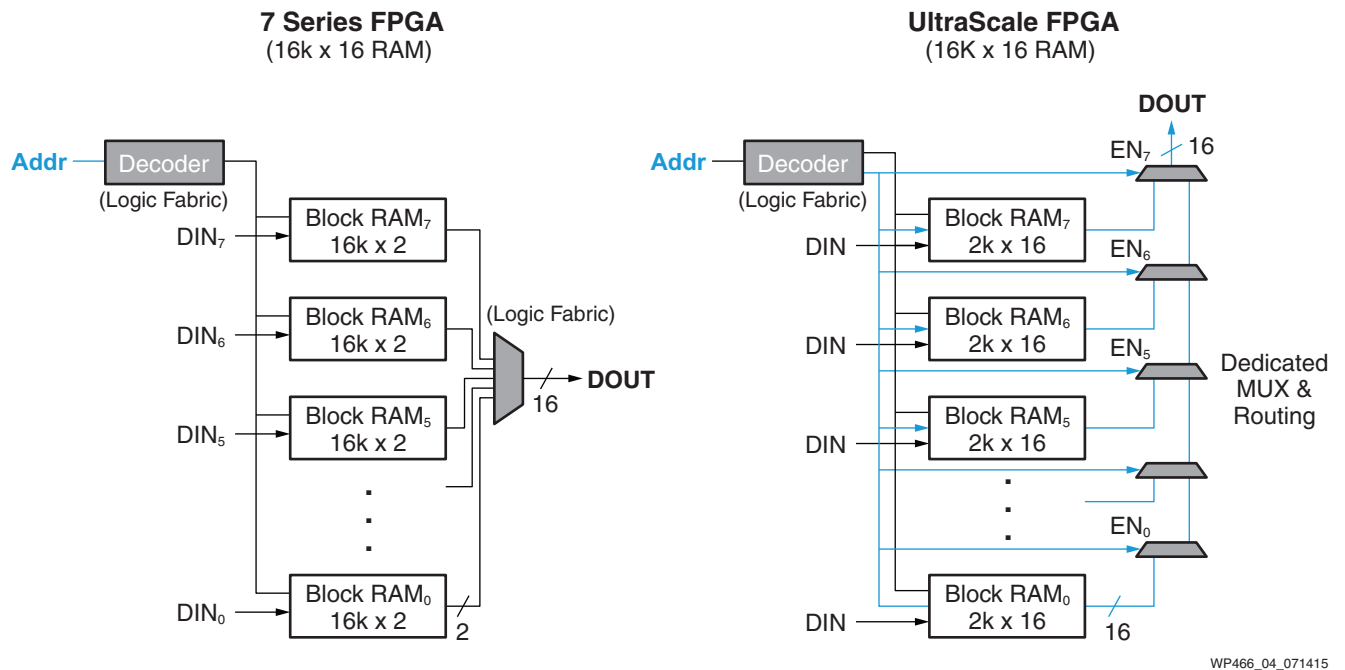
7 Series FPGA
(16k x 16 RAM)

Addr
Decoder
(Logic Fabric)
DIN$_7$
Block RAM$_7$
16k x 2
DIN$_6$
Block RAM$_6$
16k x 2
(Logic Fabric)
DOUT
16
DIN$_5$
Block RAM$_5$
16k x 2
.
.
.
DIN$_0$
Block RAM$_0$
16k x 2
2

UltraScale FPGA
(16K x 16 RAM)

DOUT
16
EN$_7$
Addr
Decoder
(Logic Fabric)
DIN
Block RAM$_7$
2k x 16
EN$_6$
DIN
Block RAM$_6$
2k x 16
EN$_5$
Dedicated MUX & Routing
DIN
Block RAM$_5$
2k x 16
.
.
.
EN$_0$
DIN
Block RAM$_0$
2k x 16
16

WP466_04_071415